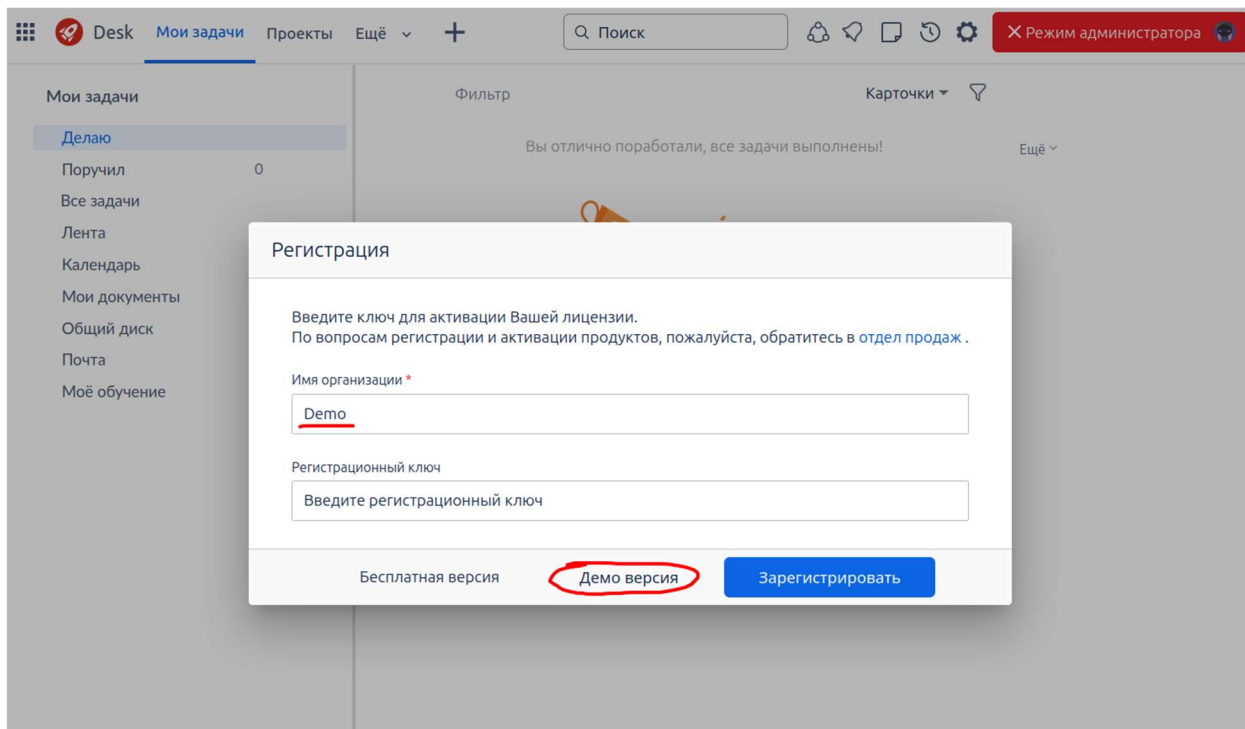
Desk Мои задачи Проекты Ещё + Поиск ✕ Режим администратора

Мои задачи
Делаю
Поручил 0
Все задачи
Лента
Календарь
Мои документы
Общий диск
Почта
Моё обучение

Фильтр
Карточки
Вы отлично поработали, все задачи выполнены!
Ещё

Регистрация

Введите ключ для активации Вашей лицензии.
По вопросам регистрации и активации продуктов, пожалуйста, обратитесь в отдел продаж .

Имя организации *
Demo

Регистрационный ключ
Введите регистрационный ключ

Бесплатная версия
Демо версия
Зарегистрировать